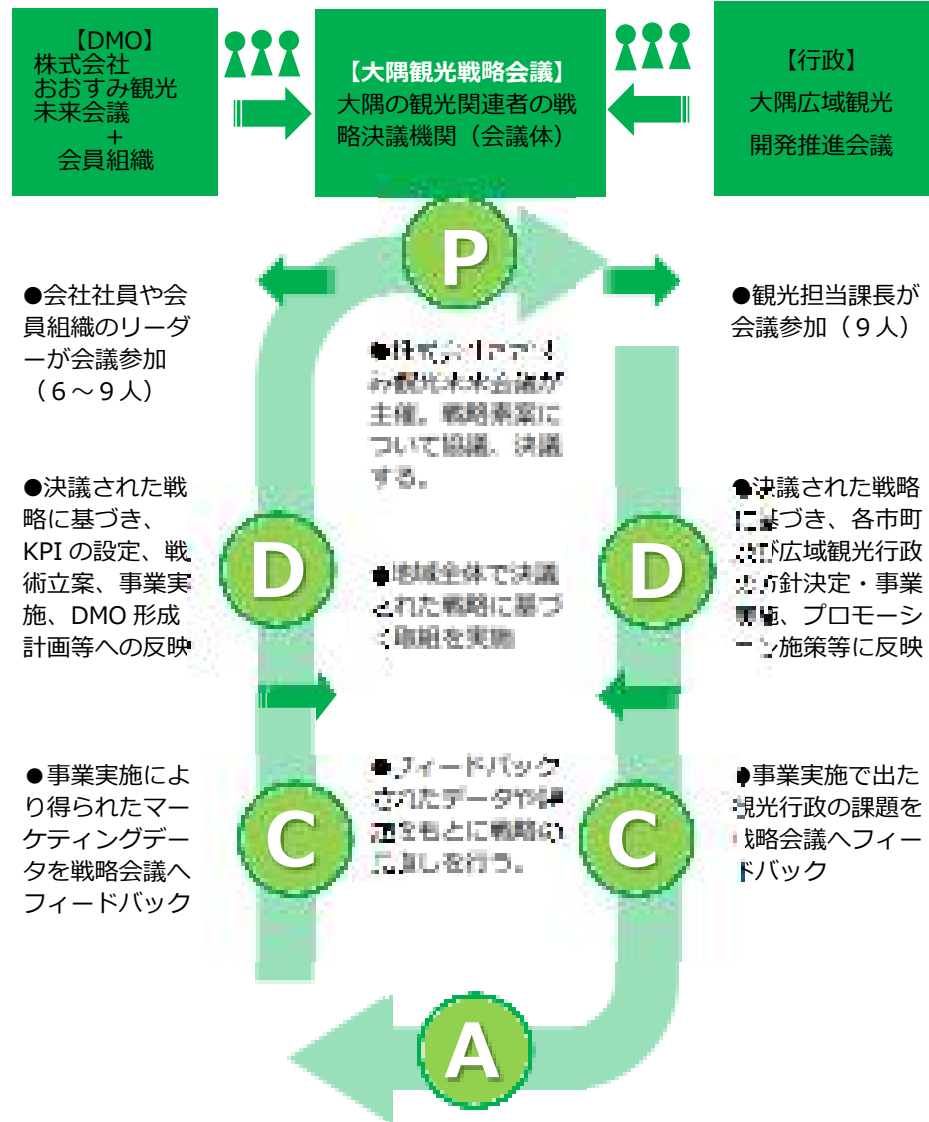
【DMO】
株式会社
おおすみ観光
未来会議
＋
会員組織

【大隅観光戦略会議】
大隅の観光関連者の戦略決議機関（会議体）

【行政】
大隅広域観光
開発推進会議

P

●会社社員や会員組織のリーダーが会議参加（６～９人）

●株式会社おおすみ観光未来会議が主催。戦略素案について協議、決議する。

●観光担当課長が会議参加（９人）

●決議された戦略に基づき、KPI の設定、戦術立案、事業実施、DMO 形成計画等への反映

D

●地域全体で決議された戦略に基づく取組を実施

D

●決議された戦略に基づき、各市町及び広域観光行政の方針決定・事業実施、プロモーション施策等に反映

●事業実施により得られたマーケティングデータを戦略会議へフィードバック

C

●フィードバックされたデータや評価をもとに戦略の見直しを行う。

C

●事業実施で出た観光行政の課題を戦略会議へフィードバック

A